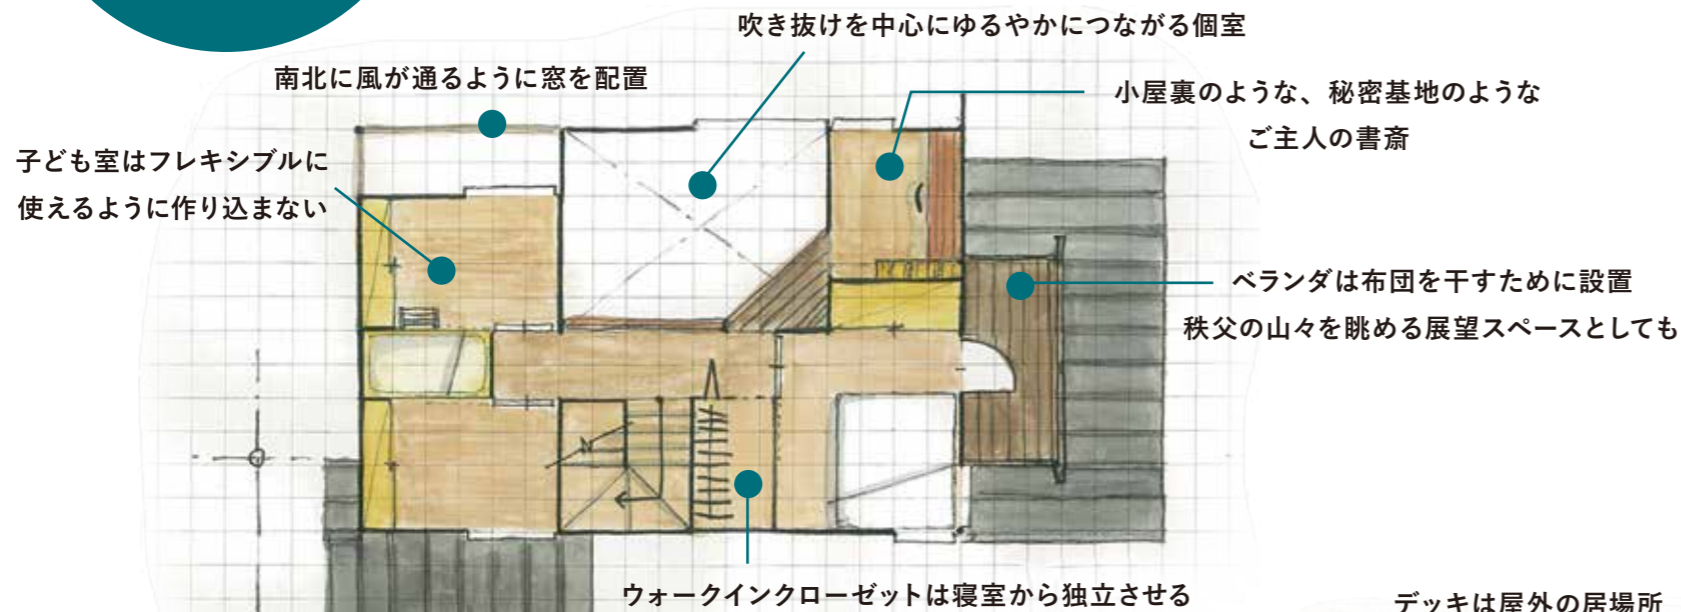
吹き抜けを中心にゆるやかにつながる個室

南北に風が通るように窓を配置

小屋裏のような、秘密基地のような
ご主人の書斎

子ども室はフレキシブルに
使えるように作り込まない

ベランダは布団を干すために設置
秩父の山々を眺める展望スペースとしても

ウォークインクローゼットは寝室から独立させる

デッキは屋外の居場所